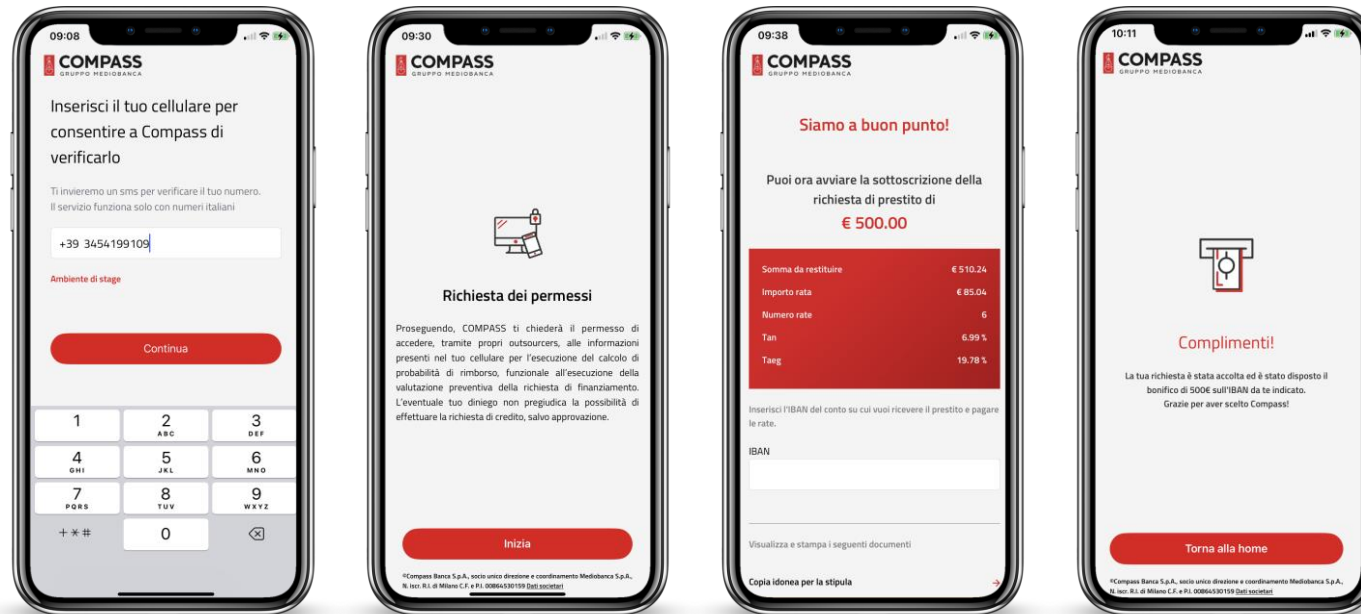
09:08

COMPASS
GRUPPO MEDIOBANCA

Inserisci il tuo cellulare per consentire a Compass di verificarlo

Ti invieremo un sms per verificare il tuo numero. Il servizio funziona solo con numeri italiani

+39 3454199109

Ambiente di stage

Continua

1
2 ABC
3 DEF
4 GHI
5 JKL
6 MNO
7 PQRS
8 TUV
9 WXYZ
+ * #
0

09:30

COMPASS
GRUPPO MEDIOBANCA

Richiesta dei permessi

Proseguendo, COMPASS ti chiederà il permesso di accedere, tramite propri outsourcers, alle informazioni presenti nel tuo cellulare per l'esecuzione del calcolo di probabilità di rimborso, funzionale all'esecuzione della valutazione preventiva della richiesta di finanziamento. L'eventuale tuo diniego non pregiudica la possibilità di effettuare la richiesta di credito, salvo approvazione.

Inizia

©Compass Banca S.p.A., socio unico direzione e coordinamento Mediobanca S.p.A., N. iscr. R.I. di Milano C.F. e P.I. 00864530159 Dati societari

09:38

COMPASS
GRUPPO MEDIOBANCA

Siamo a buon punto!

Puoi ora avviare la sottoscrizione della richiesta di prestito di
€ 500.00

| Somma da restituire | € 510.24 |
|---|---|
| Importo rata | € 85.04 |
| Numero rate | 6 |
| Tan | 6.99 % |
| Taeg | 19.78 % |

Inserisci l'IBAN del conto su cui vuoi ricevere il prestito e pagare le rate.

IBAN

Visualizza e stampa i seguenti documenti

Copia idonea per la stipula

10:11

COMPASS
GRUPPO MEDIOBANCA

Complimenti!

La tua richiesta è stata accolta ed è stato disposto il bonifico di 500€ sull'IBAN da te indicato.
Grazie per aver scelto Compass!

Torna alla home

©Compass Banca S.p.A., socio unico direzione e coordinamento Mediobanca S.p.A., N. iscr. R.I. di Milano C.F. e P.I. 00864530159 Dati societari